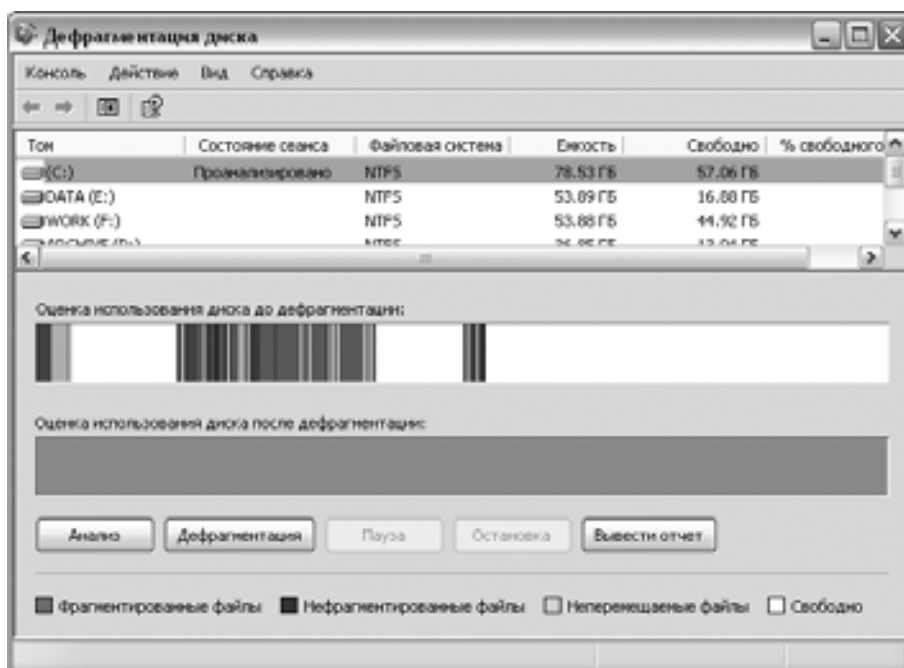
Дефрагментация диска

Консоль Действие Вид Справка

| Том | Состояние сеанса | Файловая система | Емкость | Свободно | % свободного |
|---|---|---|---|---|---|
| (C:) | Проанализировано | NTFS | 78.53 ГБ | 57.06 ГБ | |
| DATA (E:) | | NTFS | 53.89 ГБ | 16.88 ГБ | |
| WORK (F:) | | NTFS | 53.88 ГБ | 44.92 ГБ | |
| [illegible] | | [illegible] | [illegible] | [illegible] | |

Оценка использования диска до дефрагментации:

Оценка использования диска после дефрагментации:

Анализ Дефрагментация Пауза Остановка Вывести отчет

Фрагментированные файлы Нефрагментированные файлы Неперемещаемые файлы Свободно